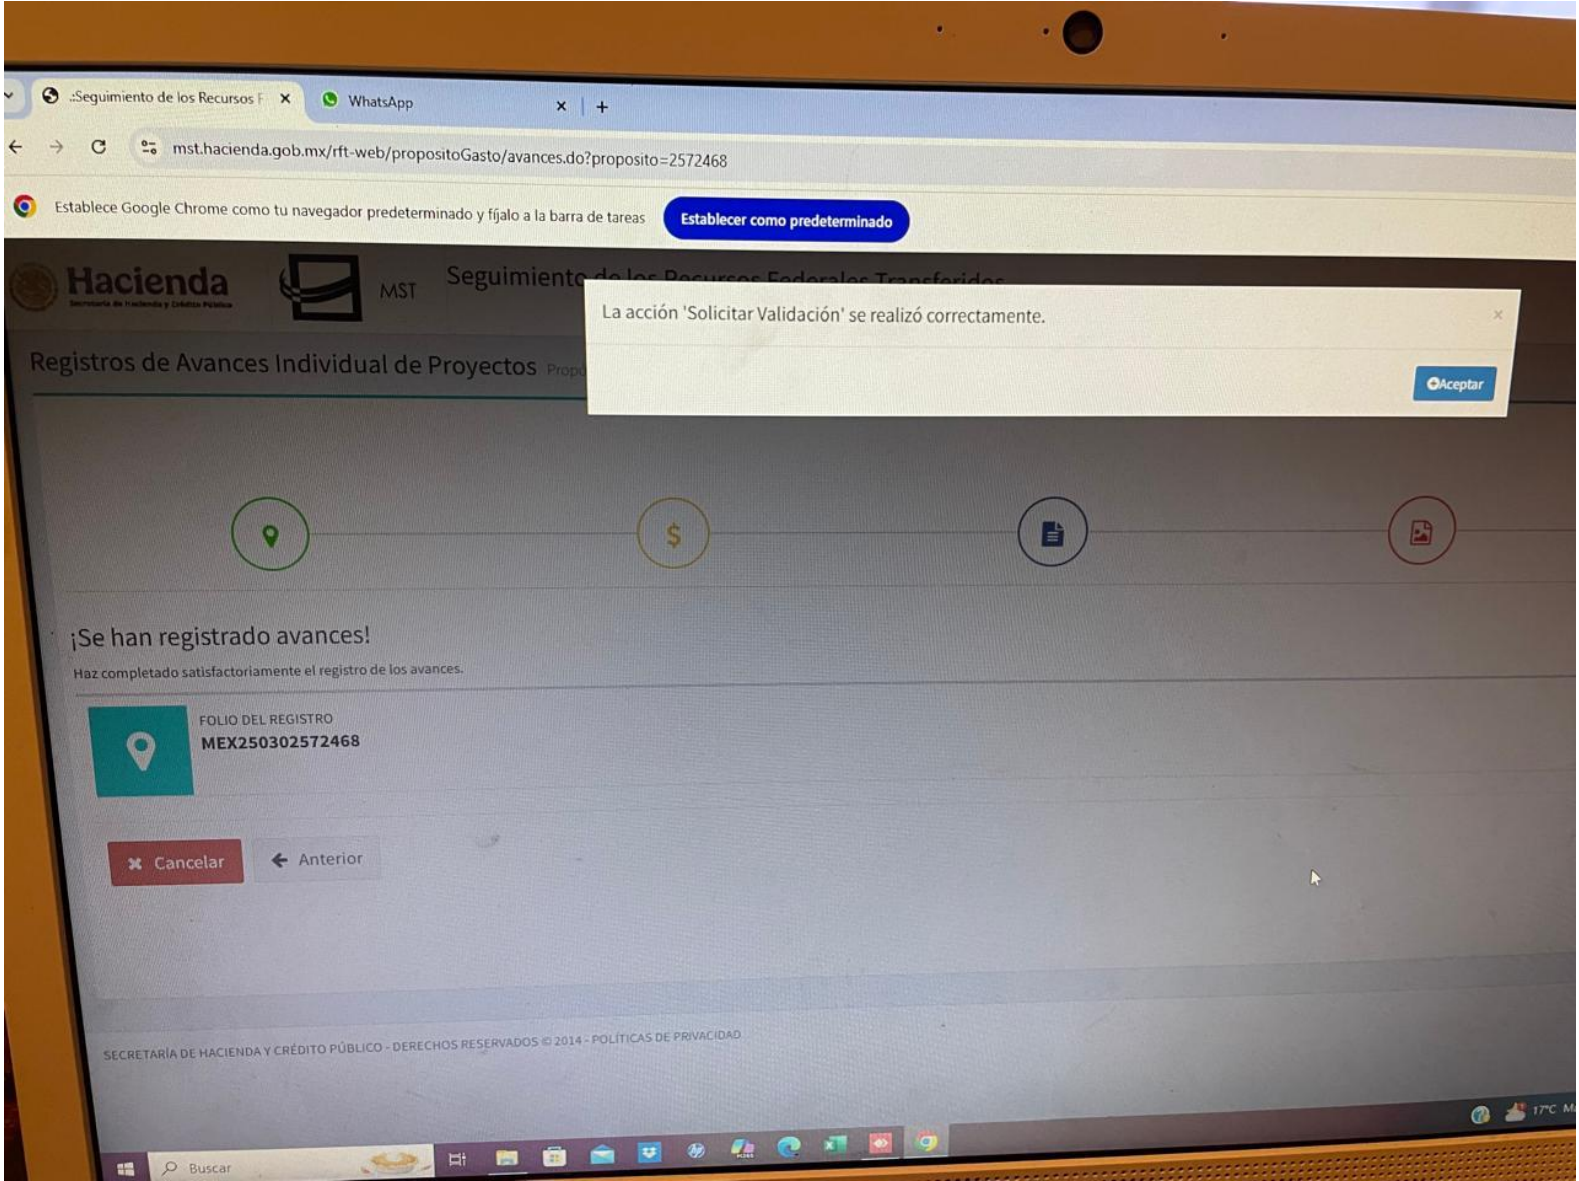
:Seguimiento de los Recursos F ×
WhatsApp ×
+

mst.hacienda.gob.mx/rft-web/propositoGasto/avances.do?proposito=2572468

Establece Google Chrome como tu navegador predeterminado y fíjalo a la barra de tareas
Establecer como predeterminado

Hacienda
Secretaría de Hacienda y Crédito Público
MST
Seguimiento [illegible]

La acción 'Solicitar Validación' se realizó correctamente.
×
Aceptar

Registros de Avances Individual de Proyectos Propo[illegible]

$

¡Se han registrado avances!
Haz completado satisfactoriamente el registro de los avances.

FOLIO DEL REGISTRO
MEX250302572468

Cancelar
Anterior

SECRETARÍA DE HACIENDA Y CRÉDITO PÚBLICO - DERECHOS RESERVADOS © 2014 - POLÍTICAS DE PRIVACIDAD

Buscar
17°C M